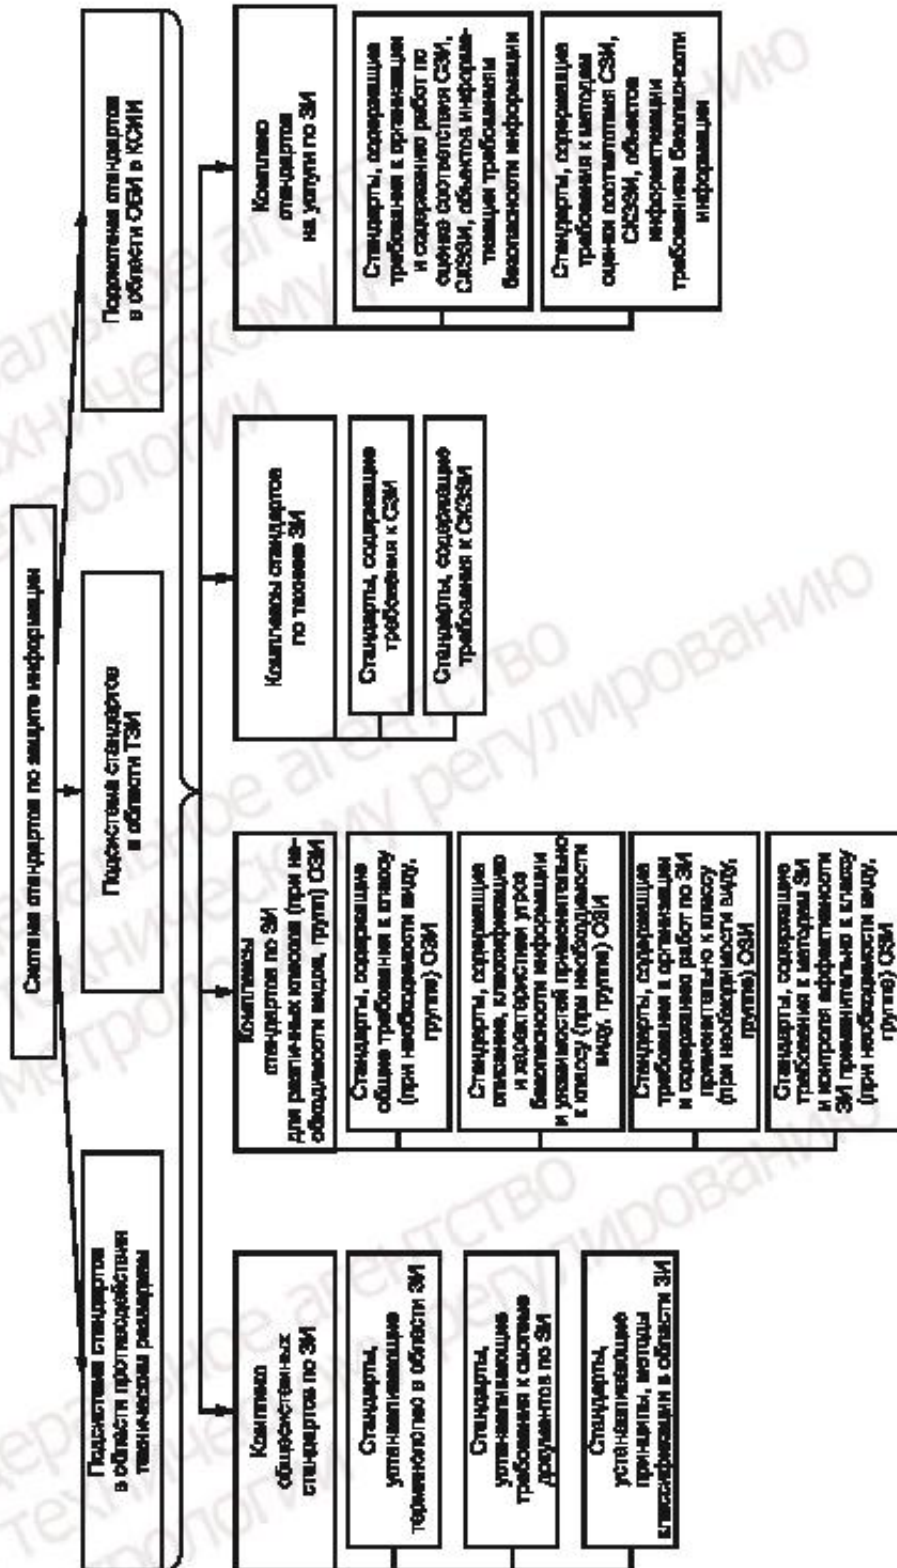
Система стандартов по защите информации

Подсистема стандартов в области противодействия техническим разведкам

Подсистема стандартов в области ТЗИ

Подсистема стандартов в области ОЗИ в КСИИ

Комплекс общесистемных стандартов по ЗИ

Стандарты, устанавливающие терминологию в области ЗИ

Стандарты, устанавливающие требования к системе документов по ЗИ

Стандарты, устанавливающие принципы, методы классификации в области ЗИ

Комплексы стандартов по ЗИ для различных классов (при необходимости видов, групп) ОЗИ

Стандарты, содержащие общие требования к классу (при необходимости виду, группе) ОЗИ

Стандарты, содержащие описание, классификацию и характеристики угроз безопасности информации и уязвимостей применительно к классу (при необходимости виду, группе) ОЗИ

Стандарты, содержащие требования к организации и содержанию работ по ЗИ применительно к классу (при необходимости виду, группе) ОЗИ

Стандарты, содержащие требования к методам ЗИ и контроля эффективности ЗИ применительно к классу (при необходимости виду, группе) ОЗИ

Комплексы стандартов по технике ЗИ

Стандарты, содержащие требования к СЗИ

Стандарты, содержащие требования к СКЗИ

Комплекс стандартов на услуги по ЗИ

Стандарты, содержащие требования к организации и содержанию работ по оценке соответствия СЗИ, СКЗИ, объектов информатизации требованиям безопасности информации

Стандарты, содержащие требования к методам оценки соответствия СЗИ, СКЗИ, объектов информатизации требованиям безопасности информации